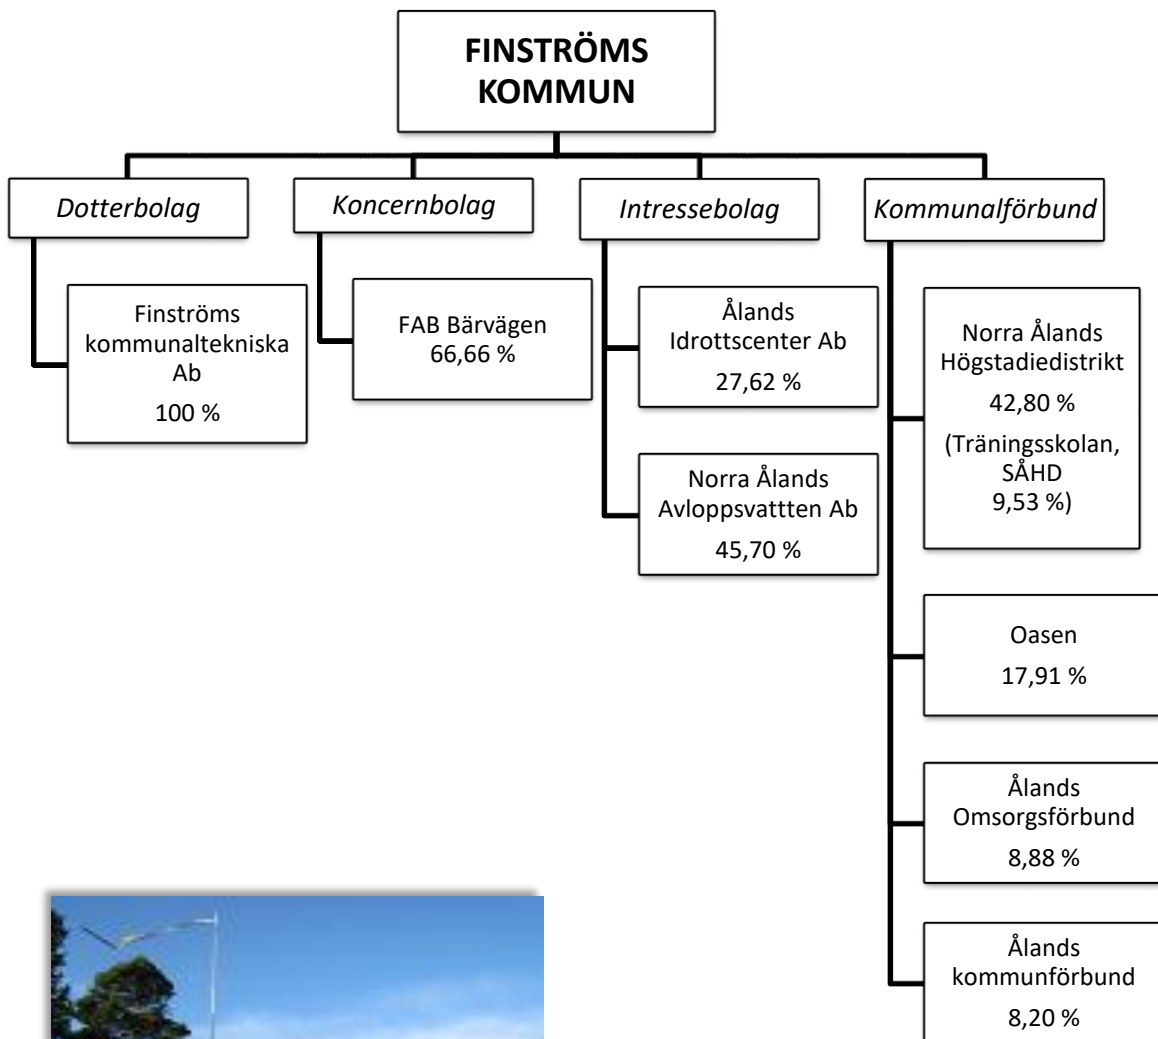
FINSTRÖMS KOMMUN

Dotterbolag

Finströms kommunaltekniska Ab
100 %

Koncernbolag

FAB Bärvägen
66,66 %

Intressebolag

Ålands Idrottscenter Ab
27,62 %

Norra Ålands Avloppsvattten Ab
45,70 %

Kommunalförbund

Norra Ålands Högstadiedistrikt
42,80 %
(Träningsskolan, SÅHD
9,53 %)

Oasen
17,91 %

Ålands Omsorgsförbund
8,88 %

Ålands kommunförbund
8,20 %